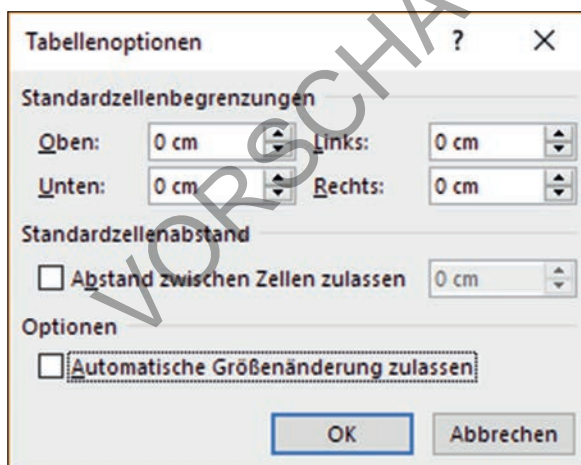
Tabellenoptionen ? ×

Standardzellenbegrenzungen

Oben: 0 cm Links: 0 cm

Unten: 0 cm Rechts: 0 cm

Standardzellenabstand

Abstand zwischen Zellen zulassen 0 cm

Optionen

Automatische Größenänderung zulassen

OK Abbrechen

VORSCHAU